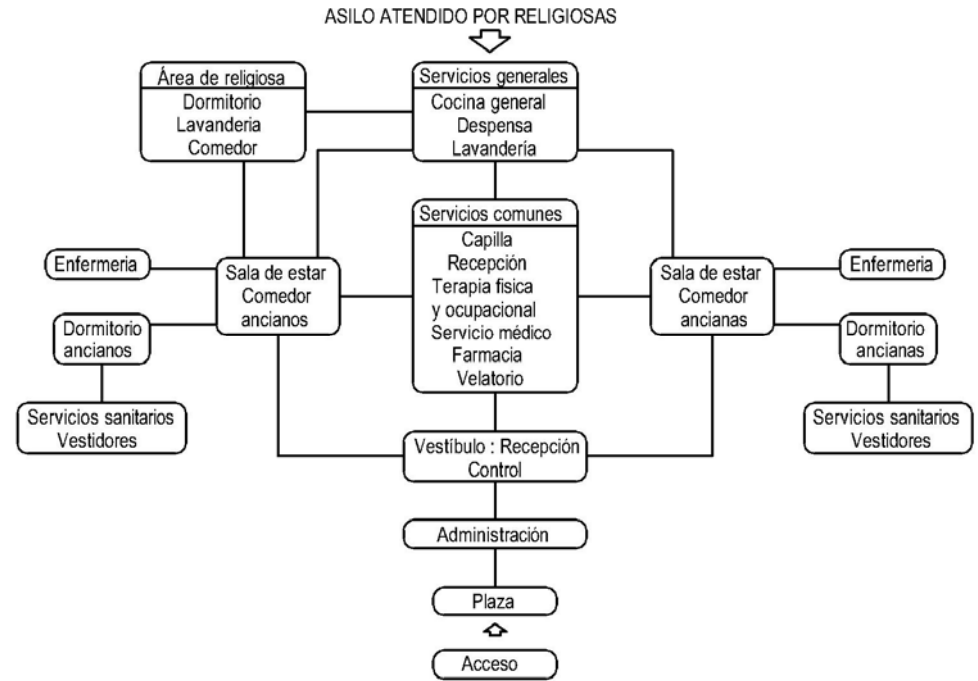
ASILO ATENDIDO POR RELIGIOSAS

Área de religiosa
Dormitorio
Lavanderia
Comedor

Servicios generales
Cocina general
Despensa
Lavandería

Servicios comunes
Capilla
Recepción
Terapia fisica
y ocupacional
Servicio médico
Farmacia
Velatorio

Enfermeria

Sala de estar
Comedor
ancianos

Dormitorio
ancianos

Servicios sanitarios
Vestidores

Sala de estar
Comedor
ancianas

Enfermeria

Dormitorio
ancianas

Servicios sanitarios
Vestidores

Vestíbulo : Recepción
Control

Administración

Plaza

Acceso